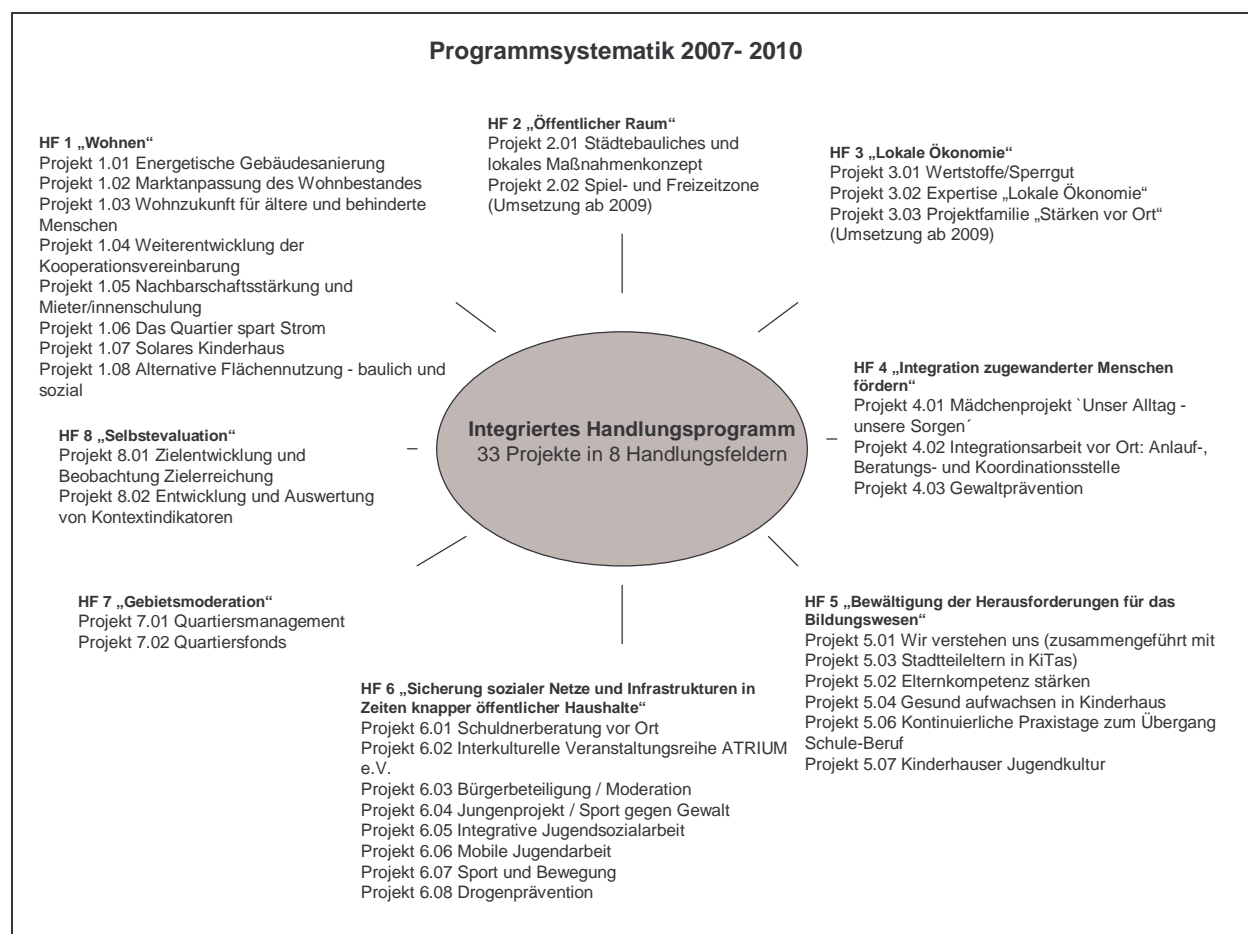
Programmsystematik 2007- 2010

HF 1 „Wohnen“
Projekt 1.01 Energetische Gebäudesanierung
Projekt 1.02 Marktanpassung des Wohnbestandes
Projekt 1.03 Wohnzukunft für ältere und behinderte Menschen
Projekt 1.04 Weiterentwicklung der Kooperationsvereinbarung
Projekt 1.05 Nachbarschaftsstärkung und Mieter/innenschulung
Projekt 1.06 Das Quartier spart Strom
Projekt 1.07 Solares Kinderhaus
Projekt 1.08 Alternative Flächennutzung - baulich und sozial

HF 2 „Öffentlicher Raum“
Projekt 2.01 Städtebauliches und lokales Maßnahmenkonzept
Projekt 2.02 Spiel- und Freizeitzone (Umsetzung ab 2009)

HF 3 „Lokale Ökonomie“
Projekt 3.01 Wertstoffe/Sperrgut
Projekt 3.02 Expertise „Lokale Ökonomie“
Projekt 3.03 Projektfamilie „Stärken vor Ort“ (Umsetzung ab 2009)

HF 4 „Integration zugewanderter Menschen fördern“
Projekt 4.01 Mädchenprojekt `Unser Alltag - unsere Sorgen´
Projekt 4.02 Integrationsarbeit vor Ort: Anlauf-, Beratungs- und Koordinationsstelle
Projekt 4.03 Gewaltprävention

Integriertes Handlungsprogramm
33 Projekte in 8 Handlungsfeldern

HF 8 „Selbstevaluation“
Projekt 8.01 Zielentwicklung und Beobachtung Zielerreichung
Projekt 8.02 Entwicklung und Auswertung von Kontextindikatoren

HF 7 „Gebietsmoderation“
Projekt 7.01 Quartiersmanagement
Projekt 7.02 Quartiersfonds

HF 5 „Bewältigung der Herausforderungen für das Bildungswesen“
Projekt 5.01 Wir verstehen uns (zusammengeführt mit Projekt 5.03 Stadtteileltern in KiTas)
Projekt 5.02 Elternkompetenz stärken
Projekt 5.04 Gesund aufwachsen in Kinderhaus
Projekt 5.06 Kontinuierliche Praxistage zum Übergang Schule-Beruf
Projekt 5.07 Kinderhauser Jugendkultur

HF 6 „Sicherung sozialer Netze und Infrastrukturen in Zeiten knapper öffentlicher Haushalte“
Projekt 6.01 Schuldnerberatung vor Ort
Projekt 6.02 Interkulturelle Veranstaltungsreihe ATRIUM e.V.
Projekt 6.03 Bürgerbeteiligung / Moderation
Projekt 6.04 Jungenprojekt / Sport gegen Gewalt
Projekt 6.05 Integrative Jugendsozialarbeit
Projekt 6.06 Mobile Jugendarbeit
Projekt 6.07 Sport und Bewegung
Projekt 6.08 Drogenprävention